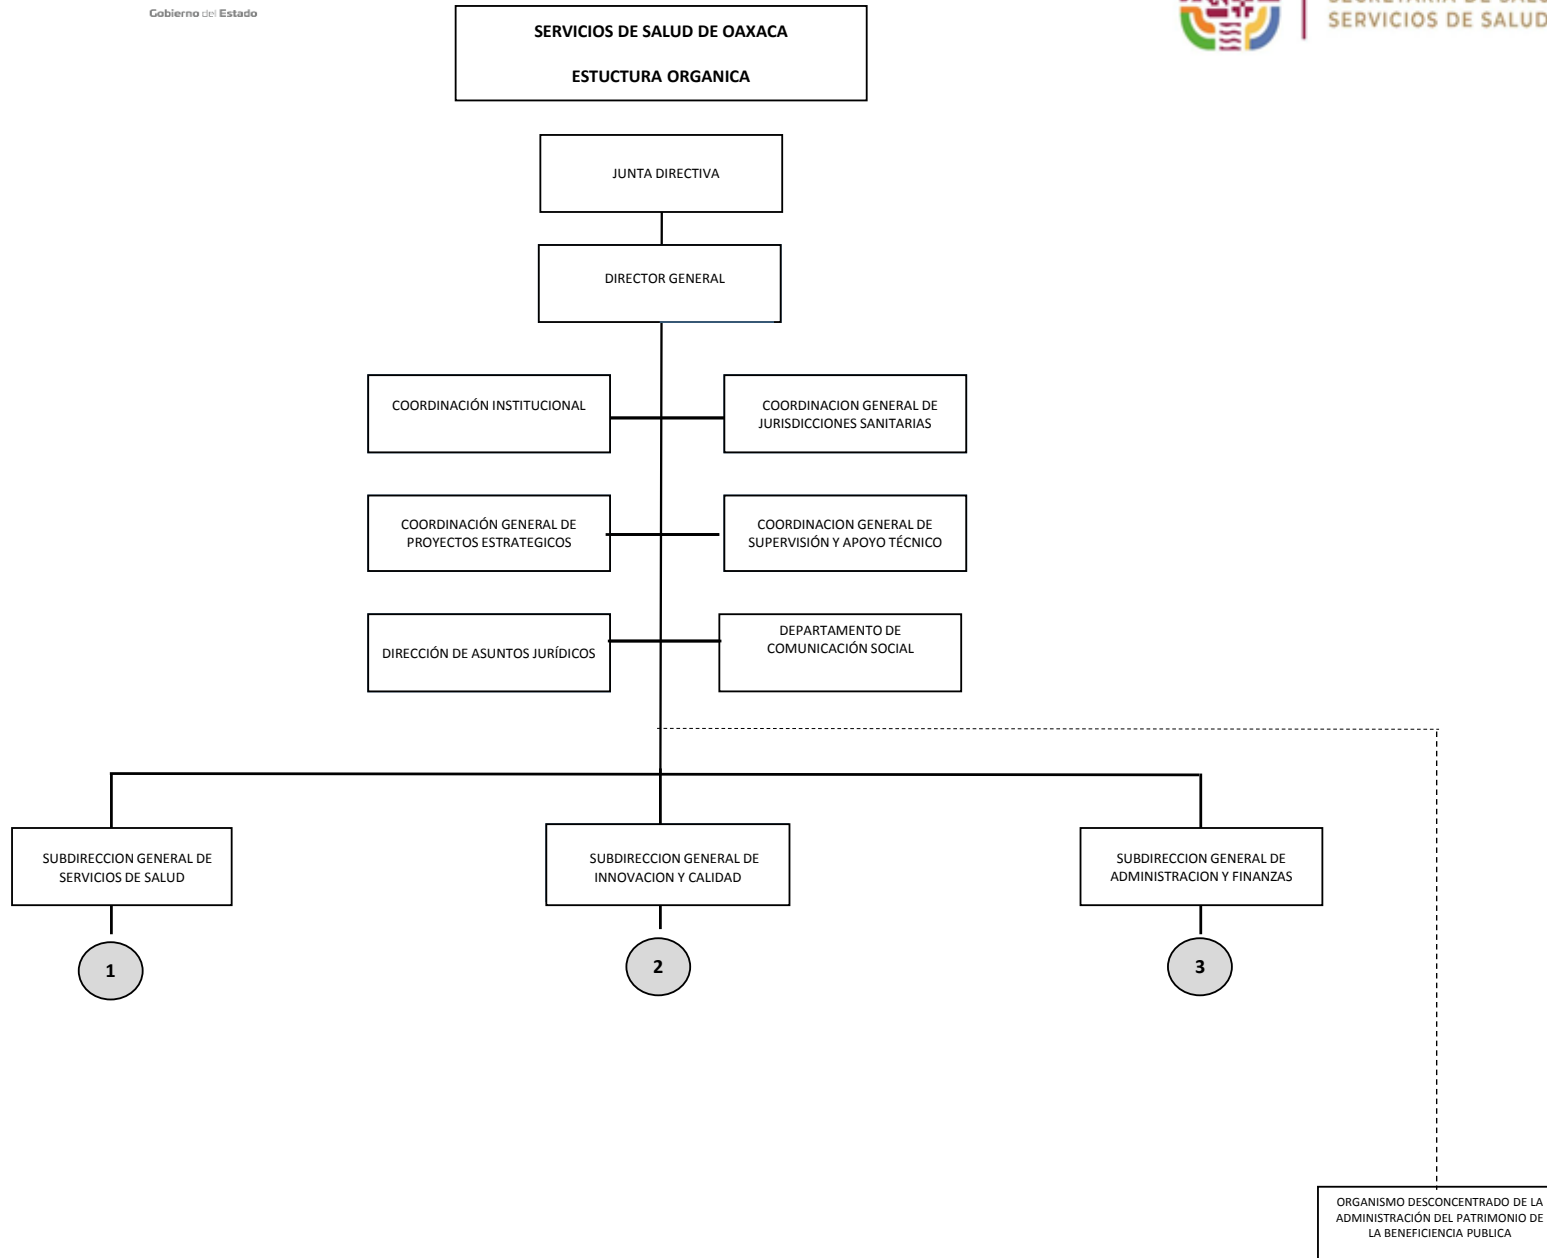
Gobierno del Estado

SERVICIOS DE SALUD DE OAXACA

ESTUCTURA ORGANICA

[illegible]
SERVICIOS DE SALUD

JUNTA DIRECTIVA

DIRECTOR GENERAL

COORDINACIÓN INSTITUCIONAL

COORDINACION GENERAL DE JURISDICCIONES SANITARIAS

COORDINACIÓN GENERAL DE PROYECTOS ESTRATEGICOS

COORDINACION GENERAL DE SUPERVISIÓN Y APOYO TÉCNICO

DIRECCIÓN DE ASUNTOS JURÍDICOS

DEPARTAMENTO DE COMUNICACIÓN SOCIAL

SUBDIRECCION GENERAL DE SERVICIOS DE SALUD

SUBDIRECCION GENERAL DE INNOVACION Y CALIDAD

SUBDIRECCION GENERAL DE ADMINISTRACION Y FINANZAS

1

2

3

ORGANISMO DESCONCENTRADO DE LA ADMINISTRACIÓN DEL PATRIMONIO DE LA BENEFICIENCIA PUBLICA